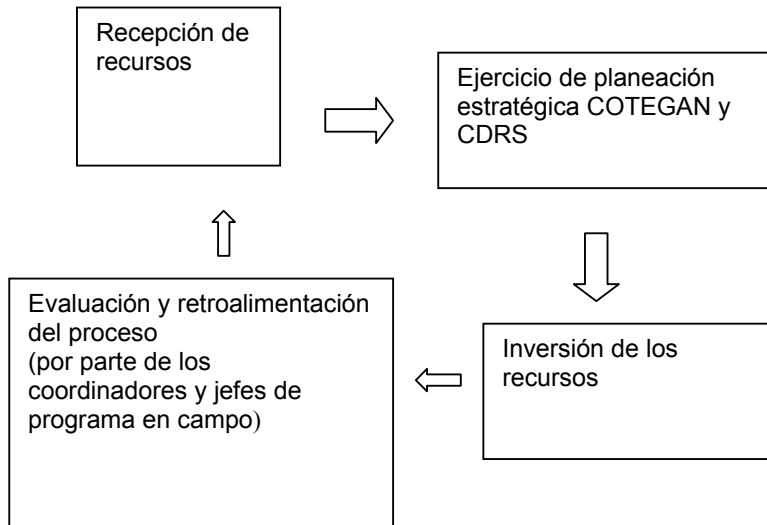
Recepción de recursos

Ejercicio de planeación estratégica COTEGAN y CDRS

Inversión de los recursos

Evaluación y retroalimentación del proceso
(por parte de los coordinadores y jefes de programa en campo)